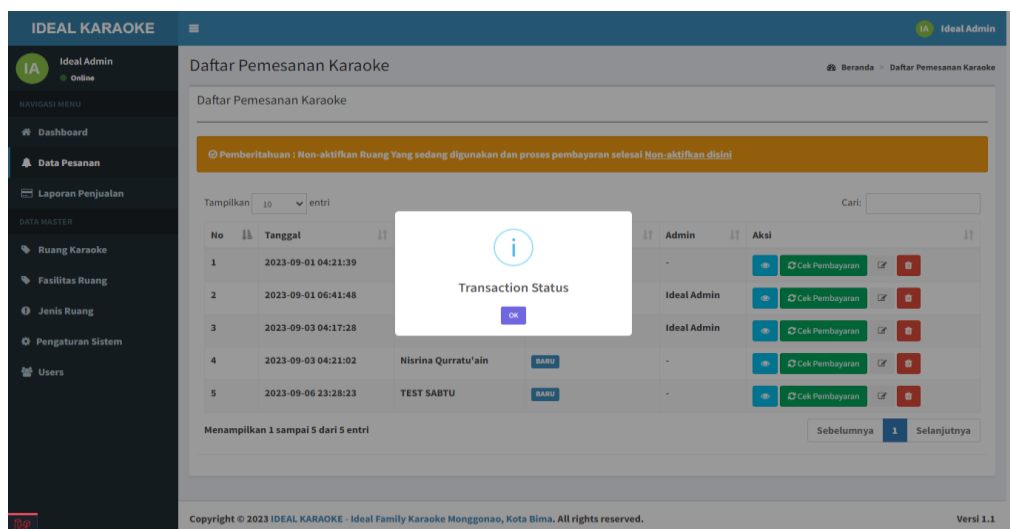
IDEAL KARAOKE

IA Ideal Admin

IA Ideal Admin
Online

NAVIGASI MENU
Dashboard
Data Pesanan
Laporan Penjualan
DATA MASTER
Ruang Karaoke
Fasilitas Ruang
Jenis Ruang
Pengaturan Sistem
Users

Daftar Pemesanan Karaoke

Beranda > Daftar Pemesanan Karaoke

Daftar Pemesanan Karaoke

Pemberitahuan : Non-aktifkan Ruang Yang sedang digunakan dan proses pembayaran selesai Non-aktifkan disini

Tampilkan 10 entri

Cari:

| No | Tanggal | | | Admin | Aksi |
|---|---|---|---|---|---|
| 1 | 2023-09-01 04:21:39 | | | - | Cek Pembayaran |
| 2 | 2023-09-01 06:41:48 | | | Ideal Admin | Cek Pembayaran |
| 3 | 2023-09-03 04:17:28 | | | Ideal Admin | Cek Pembayaran |
| 4 | 2023-09-03 04:21:02 | Nisrina Qurratu'ain | BARU | - | Cek Pembayaran |
| 5 | 2023-09-06 23:28:23 | TEST SABTU | BARU | - | Cek Pembayaran |

Menampilkan 1 sampai 5 dari 5 entri

Sebelumnya 1 Selanjutnya

i
Transaction Status
OK

Copyright © 2023 IDEAL KARAOKE - Ideal Family Karaoke Monggonao, Kota Bima. All rights reserved.

Versi 1.1